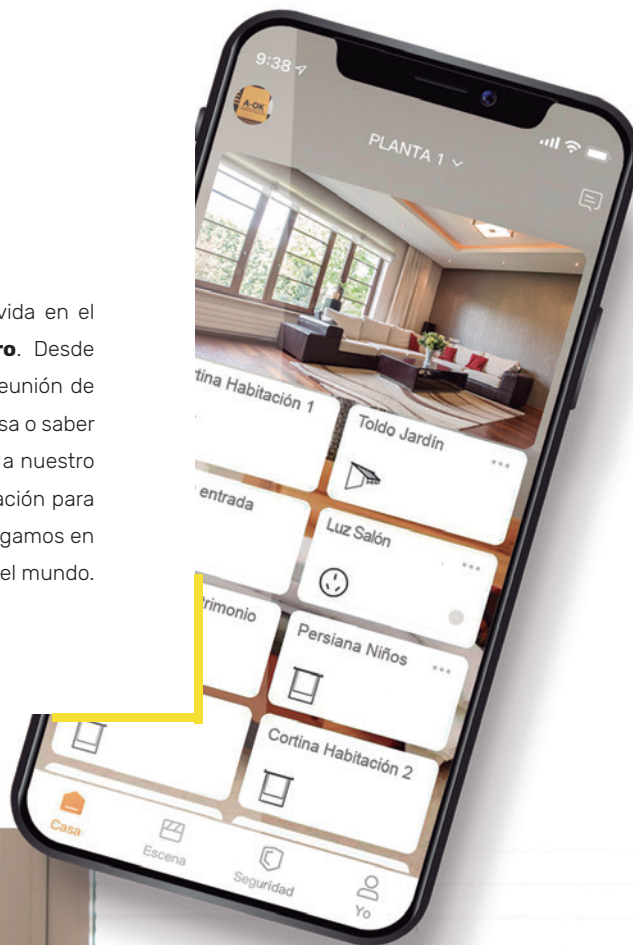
vida en el
ro. Desde
eunión de
sa o saber
a nuestro
ación para
gamos en
el mundo.

9:38

A-OK

PLANTA 1

Cortina Habitación 1

Toldo Jardín

entrada

Luz Salón

rimonio

Persiana Niños

Cortina Habitación 2

Casa

Escena

Seguridad

Yo